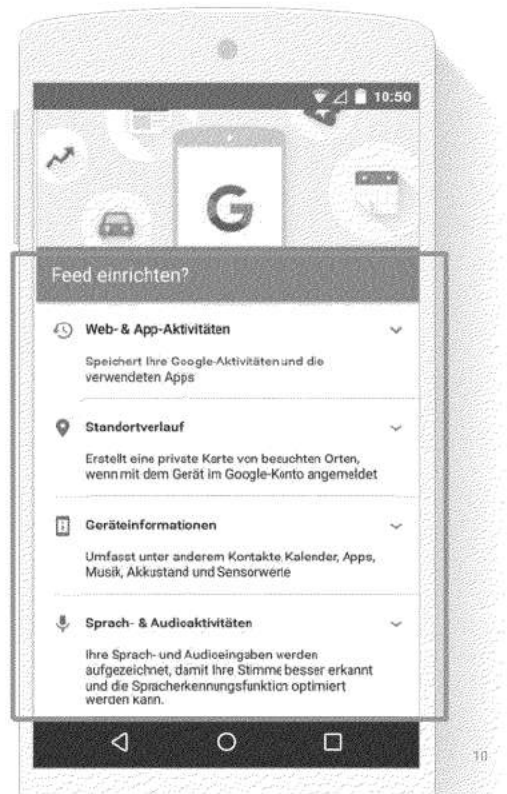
10:50

G

Feed einrichten?

Web- & App-Aktivitäten

Speichert Ihre Google-Aktivitäten und die verwendeten Apps

Standortverlauf

Erstellt eine private Karte von besuchten Orten, wenn mit dem Gerät im Google-Konto angemeldet

Geräteinformationen

Umfasst unter anderem Kontakte Kalender, Apps, Musik, Akkustand und Sensorwerte

Sprach- & Audioaktivitäten

Ihre Sprach- und Audioeingaben werden aufgezeichnet, damit Ihre Stimme besser erkannt und die Spracherkennungsfunktion optimiert werden kann.

10